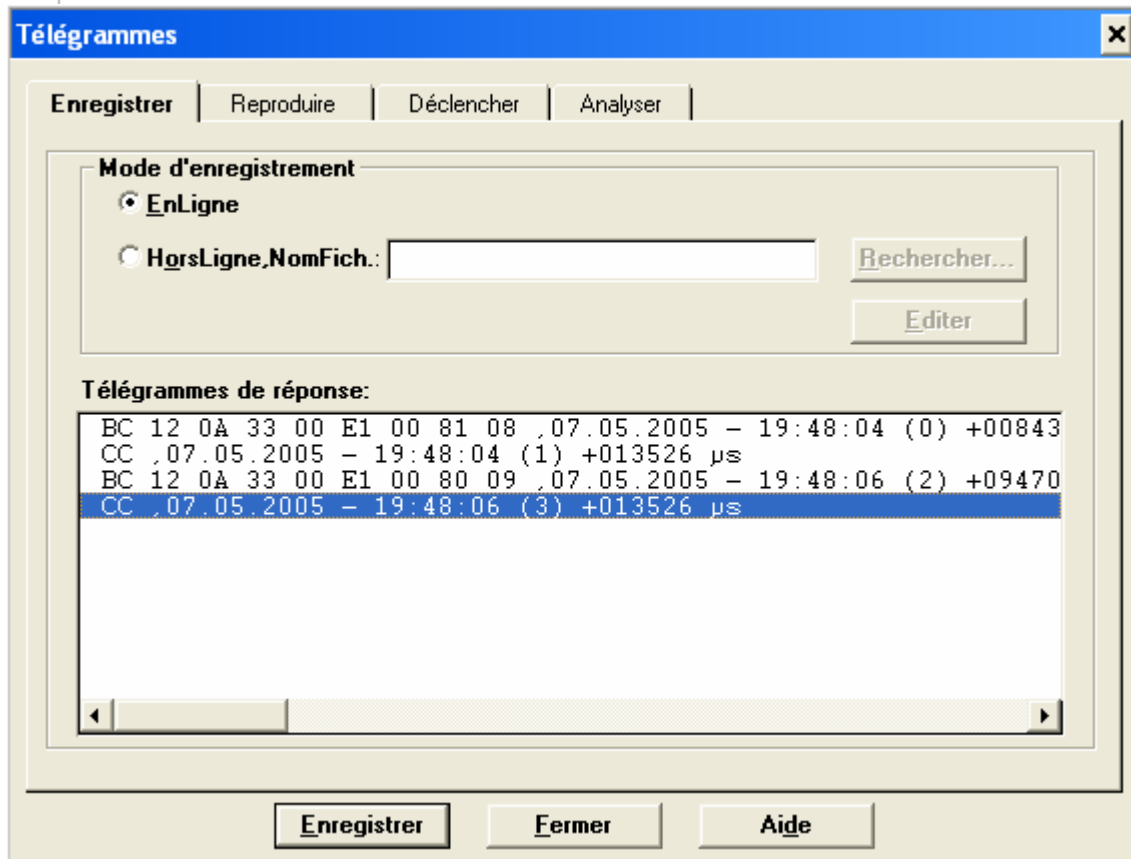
Télégrammes
×

Enregistrer | Reproduire | Déclencher | Analyser

Mode d'enregistrement
EnLigne
HorsLigne,NomFich.:
Rechercher...
Editer

Télégrammes de réponse:
BC 12 0A 33 00 E1 00 81 08 ,07.05.2005 - 19:48:04 (0) +00843
CC ,07.05.2005 - 19:48:04 (1) +013526 µs
BC 12 0A 33 00 E1 00 80 09 ,07.05.2005 - 19:48:06 (2) +09470
CC ,07.05.2005 - 19:48:06 (3) +013526 µs

Enregistrer
Fermer
Aide